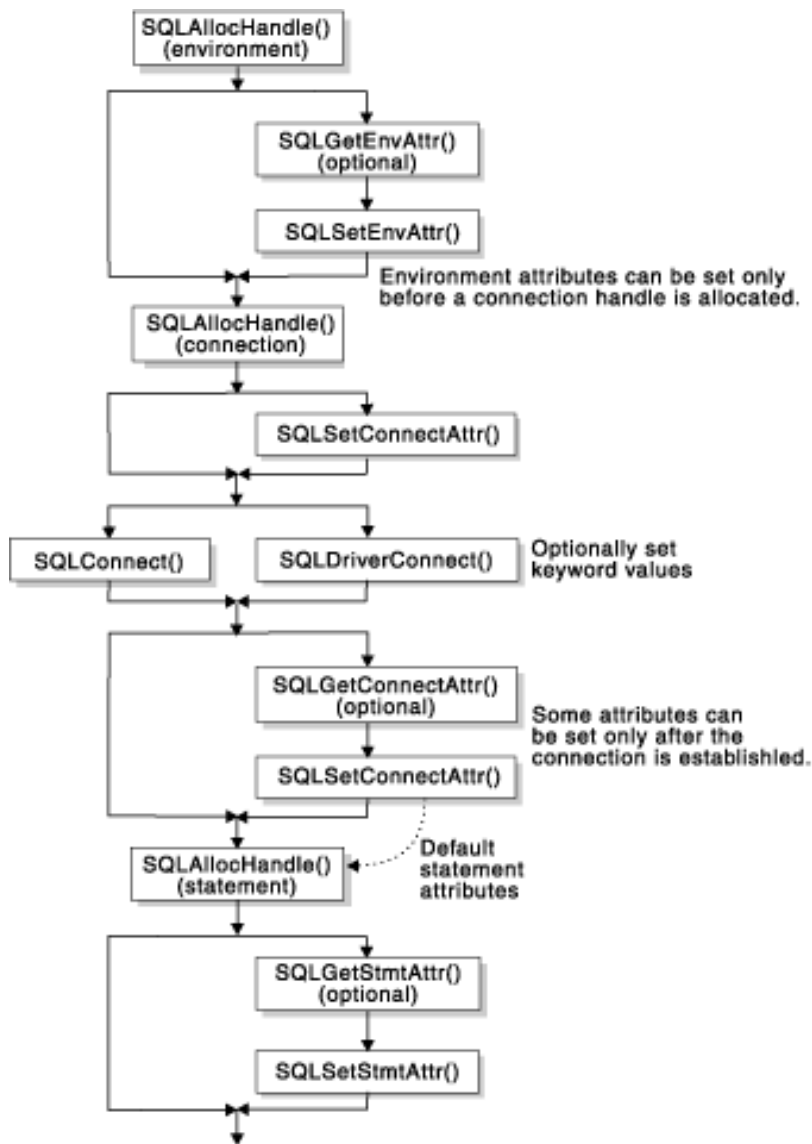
SQLAllocHandle()
(environment)

SQLGetEnvAttr()
(optional)

SQLSetEnvAttr()

Environment attributes can be set only before a connection handle is allocated.

SQLAllocHandle()
(connection)

SQLSetConnectAttr()

SQLConnect()

SQLDriverConnect()

Optionally set keyword values

SQLGetConnectAttr()
(optional)

Some attributes can be set only after the connection is established.

SQLSetConnectAttr()

SQLAllocHandle()
(statement)

Default statement attributes

SQLGetStmtAttr()
(optional)

SQLSetStmtAttr()